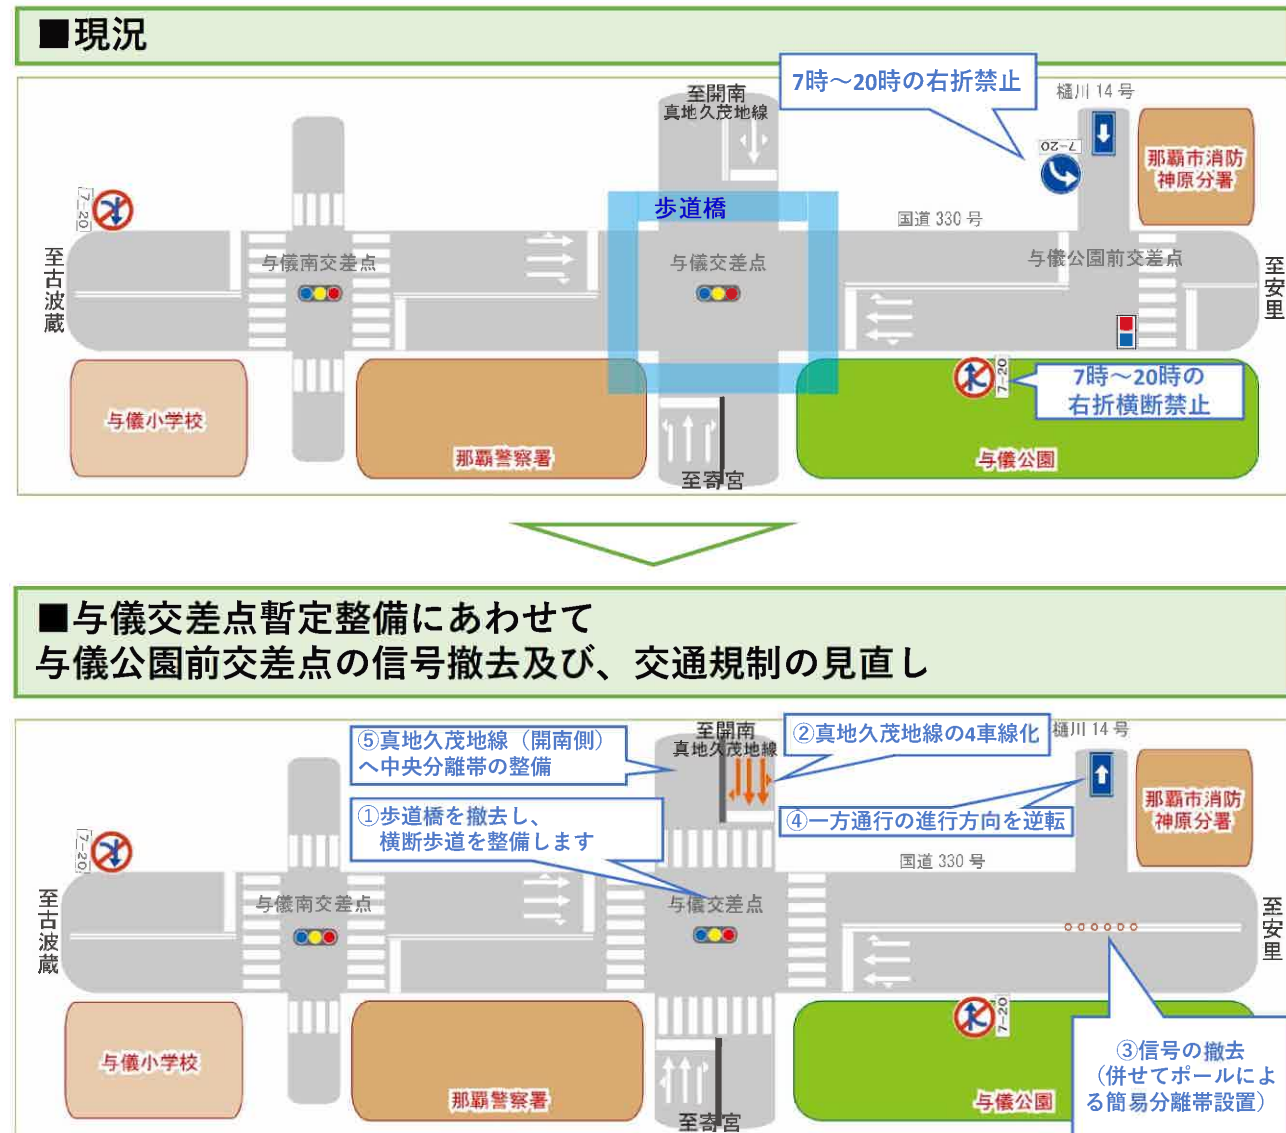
■現況

7時～20時の右折禁止

至開南
真地久茂地線

樋川 14 号

7-20

那覇市消防
神原分署

7-20

歩道橋

国道 330 号

至古波蔵

与儀南交差点

与儀交差点

与儀公園前交差点

至安里

7-20

7時～20時の
右折横断禁止

与儀小学校

那覇警察署

至寄宮

与儀公園

■与儀交差点暫定整備にあわせて
与儀公園前交差点の信号撤去及び、交通規制の見直し

至開南
真地久茂地線

⑤真地久茂地線（開南側）
へ中央分離帯の整備

②真地久茂地線の4車線化

樋川 14 号

①歩道橋を撤去し、
横断歩道を整備します

④一方通行の進行方向を逆転

那覇市消防
神原分署

7-20

国道 330 号

至古波蔵

与儀南交差点

与儀交差点

至安里

7-20

③信号の撤去
（併せてポールによ
る簡易分離帯設置）

与儀小学校

那覇警察署

至寄宮

与儀公園